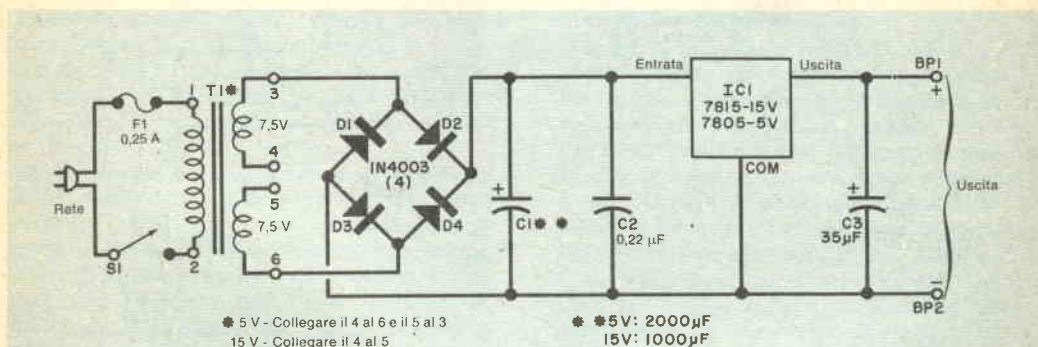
F1
0,25 A

Rete

S1

1

2

T1✱

3

7,5V

4

5

7,5 V

6

D1

D2

1N4003
(4)

D3

D4

+

C1✱ ✱

C2
0,22 μF

Entrata

IC1
7815-15V
7805-5V

COM

Uscita

+

C3
35μF

BP1
+

Uscita

−
BP2

✱ 5 V - Collegare il 4 al 6 e il 5 al 3
15 V - Collegare il 4 al 5

✱ ✱5V: 2000μF
15V: 1000μF